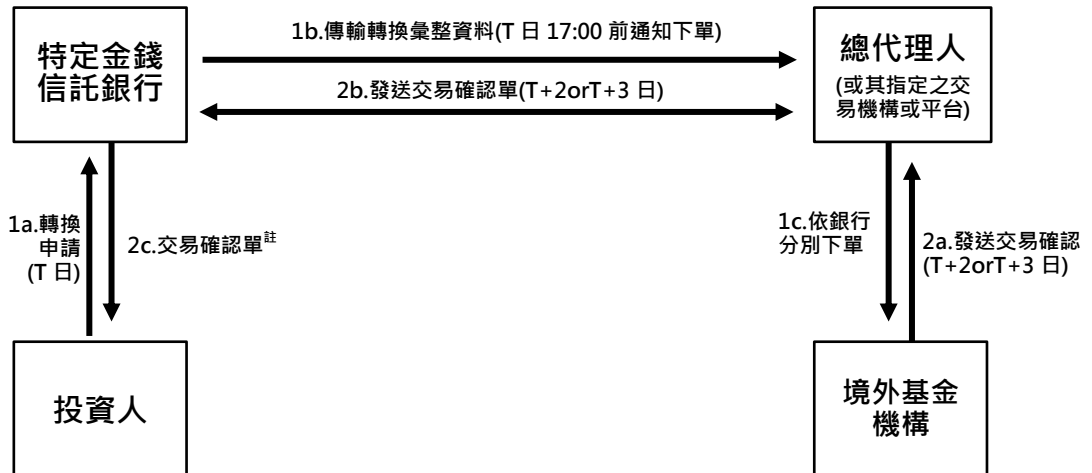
特定金錢信託銀行

1b.傳輸轉換彙整資料(T 日 17:00 前通知下單)

2b.發送交易確認單(T+2orT+3 日)

總代理人

(或其指定之交易機構或平台)

1a.轉換申請(T 日)

2c.交易確認單$^{註}$

1c.依銀行分別下單

2a.發送交易確認(T+2orT+3 日)

投資人

境外基金機構